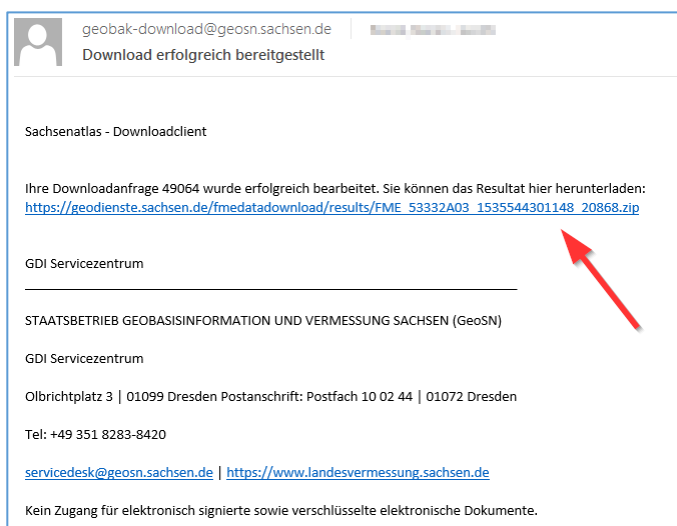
geobak-download@geosn.sachsen.de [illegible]
Download erfolgreich bereitgestellt

Sachsenatlas - Downloadclient

Ihre Downloadanfrage 49064 wurde erfolgreich bearbeitet. Sie können das Resultat hier herunterladen:
https://geodienste.sachsen.de/fmedatadownload/results/FME_53332A03_1535544301148_20868.zip

GDI Servicezentrum

STAATSBETRIEB GEOBASISINFORMATION UND VERMESSUNG SACHSEN (GeoSN)

GDI Servicezentrum

Olbrichtplatz 3 | 01099 Dresden Postanschrift: Postfach 10 02 44 | 01072 Dresden

Tel: +49 351 8283-8420

servicedesk@geosn.sachsen.de | https://www.landesvermessung.sachsen.de

Kein Zugang für elektronisch signierte sowie verschlüsselte elektronische Dokumente.